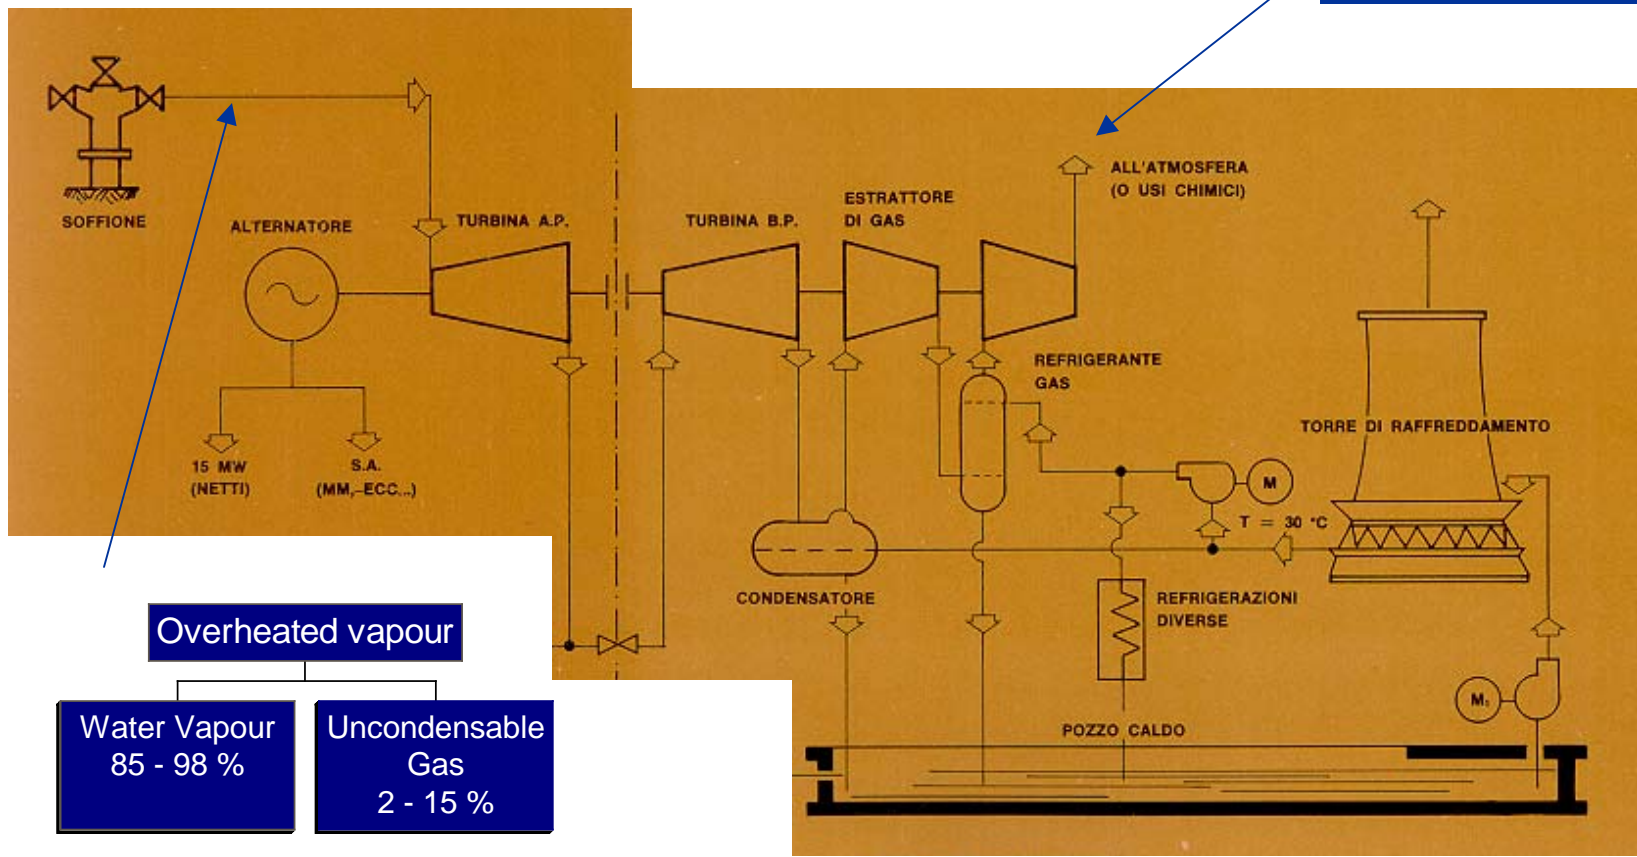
SOFFIONE

ALTERNATORE

TURBINA A.P.

TURBINA B.P.

ESTRATTORE DI GAS

ALL'ATMOSFERA (O USI CHIMICI)

15 MW (NETTI)

S.A. (MM,-ECC...)

REFRIGERANTE GAS

TORRE DI RAFFREDDAMENTO

M

T = 30 °C

CONDENSATORE

REFRIGERAZIONI DIVERSE

M

POZZO CALDO

Overheated vapour

Water Vapour 85 - 98 %

Uncondensable Gas 2 - 15 %